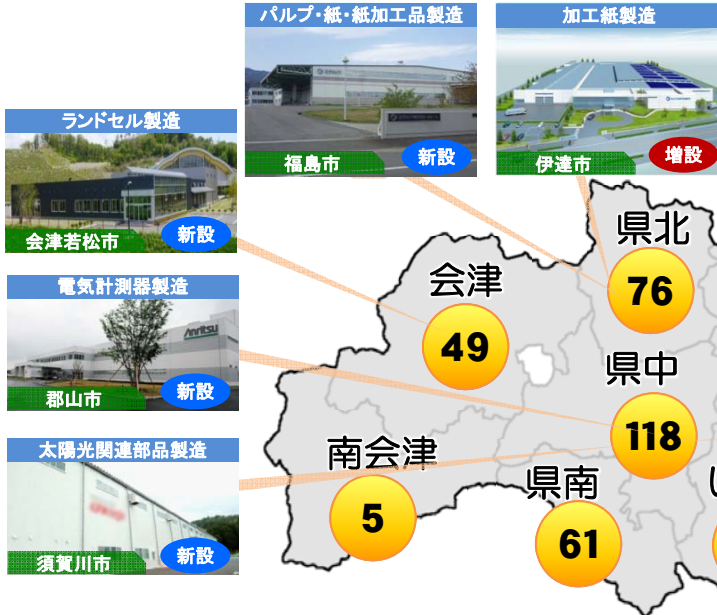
パルプ・紙・紙加工品製造
福島市
新設

加工紙製造
伊達市
増設

ランドセル製造
会津若松市
新設

電気計測器製造
Anritsu
郡山市
新設

太陽光関連部品製造
須賀川市
新設

県北
76

会津
49

県中
118

南会津
5

県南
61